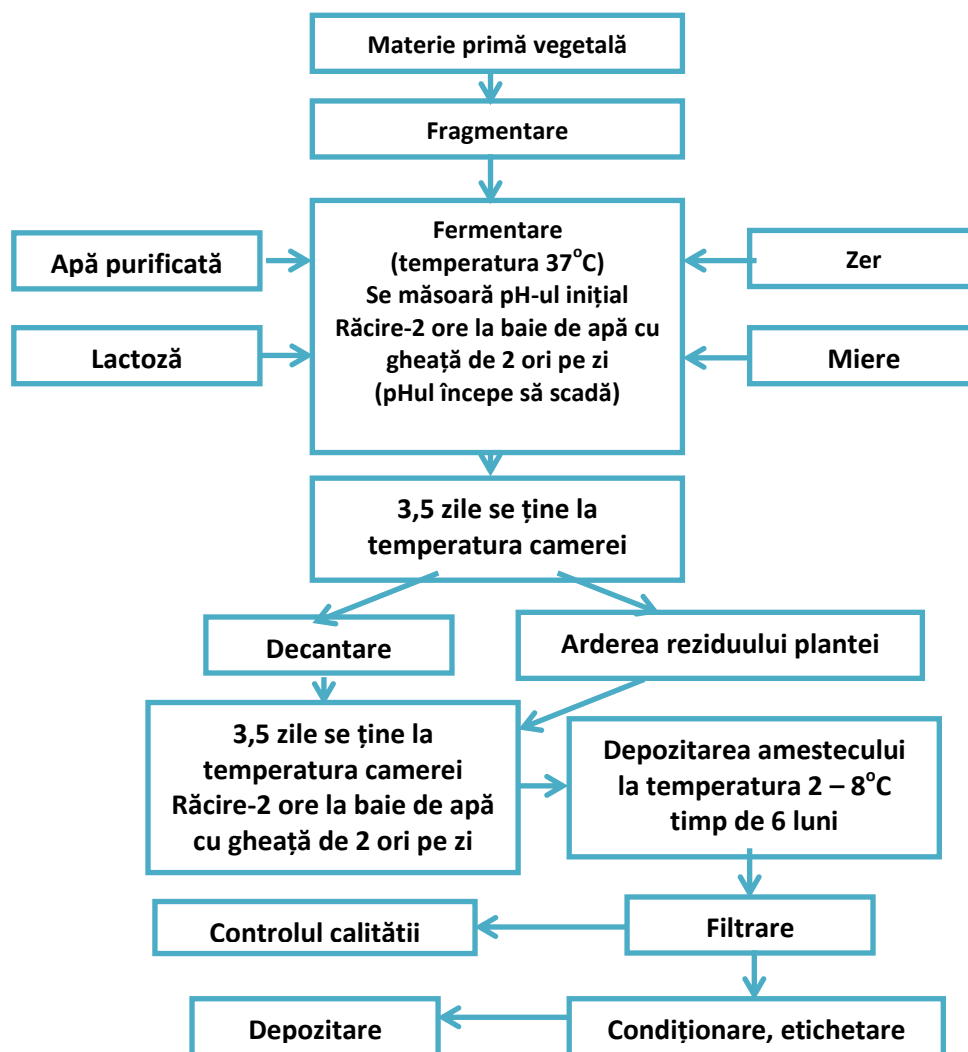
Materie primă vegetală

Fragmentare

Apă purificată

Lactoză

Fermentare
(temperatura 37$^{o}$C)
Se măsoară pH-ul inițial
Răcire-2 ore la baie de apă cu gheață de 2 ori pe zi
(pHul începe să scadă)

Zer

Miere

3,5 zile se ține la temperatura camerei

Decantare

Arderea reziduului plantei

3,5 zile se ține la temperatura camerei
Răcire-2 ore la baie de apă cu gheață de 2 ori pe zi

Depozitarea amestecului la temperatura 2 – 8$^{o}$C timp de 6 luni

Controlul calitătii

Filtrare

Depozitare

Condiționare, etichetare